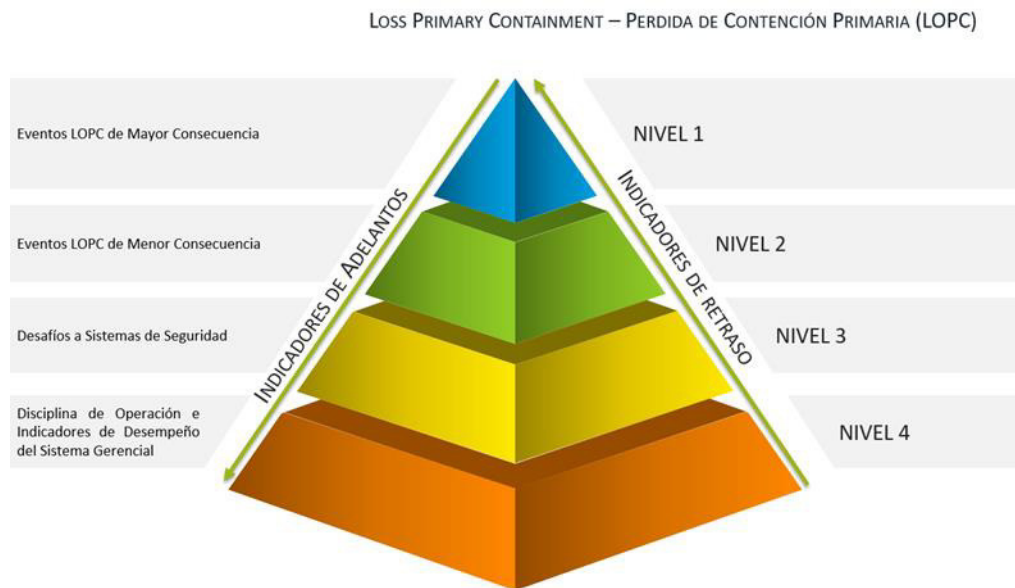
Loss Primary Containment – Perdida de Contención Primaria (LOPC)

Eventos LOPC de Mayor Consecuencia

NIVEL 1

Eventos LOPC de Menor Consecuencia

NIVEL 2

Desafíos a Sistemas de Seguridad

NIVEL 3

Disciplina de Operación e Indicadores de Desempeño del Sistema Gerencial

NIVEL 4

Indicadores de Adelantos

Indicadores de Retraso